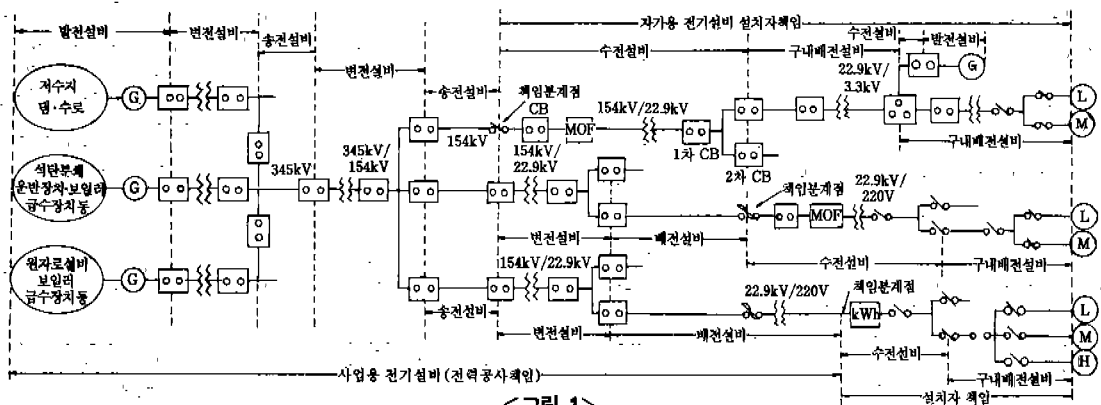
발전설비
변전설비
송전설비
변전설비
자가용 전기설비 설치자책임
수전설비
구내배전설비
수전설비
발전설비
저수지 댐·수로
G
송전설비
책임분계점
CB
154kV/22.9kV
MOF
22.9kV/3.3kV
G
L
M
154kV
1차 CB
구내배전설비
석탄분쇄 운반장치·보일러 급수장치 등
G
345kV
345kV/154kV
154kV/22.9kV
2차 CB
책임분계점
22.9kV/220V
MOF
L
M
변전설비
배전설비
수전설비
구내배전설비
원자로설비 보일러 급수장치 등
G
154kV/22.9kV
22.9kV/220V
책임분계점
kWh
L
M
H
송전설비
변전설비
배전설비
수전설비
구내배전설비
사업용 전기설비 (전력공사책임)
설치자 책임
<그림 1>